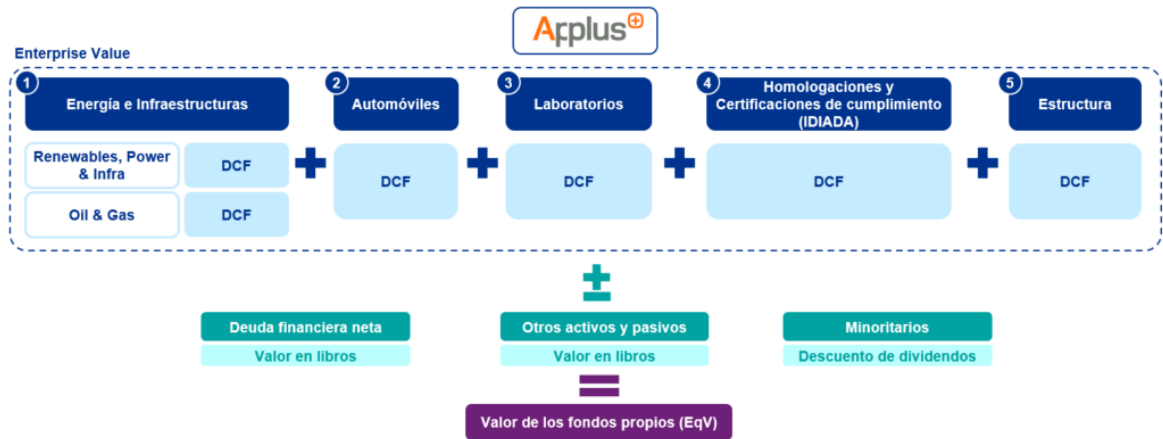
Applus⊕

Enterprise Value

1 Energía e Infraestructuras

Renewables, Power & Infra | DCF

Oil & Gas | DCF

+

2 Automóviles

DCF

+

3 Laboratorios

DCF

+

4 Homologaciones y Certificaciones de cumplimiento (IDIADA)

DCF

+

5 Estructura

DCF

±

Deuda financiera neta
Valor en libros

Otros activos y pasivos
Valor en libros

Minoritarios
Descuento de dividendos

=

Valor de los fondos propios (EqV)